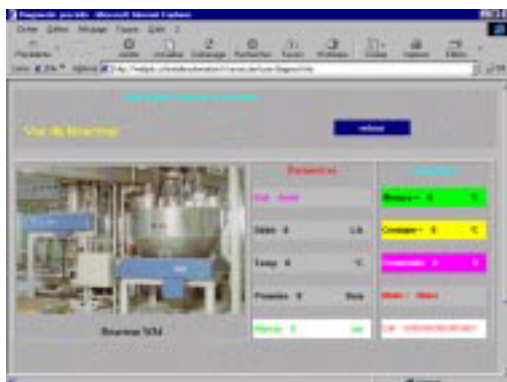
Diagnostic procédé - Microsoft Internet Explorer

Fichier Edition Affichage Favoris Outils ?

Précédente Arrêter Actualiser Démarrage Rechercher Favoris Historique Courrier Imprimer Edition

Liens Adresse http://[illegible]

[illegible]

Vue du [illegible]

retour

Paramètres

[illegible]

Etat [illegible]

Débit 0 L/h

Temp. 0 °C

Pression 0 Bars

Niveau 0 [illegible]

Mesure 0 °C

Consigne 0 °C

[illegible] 0 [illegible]

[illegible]

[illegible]

Bourreur 5/34